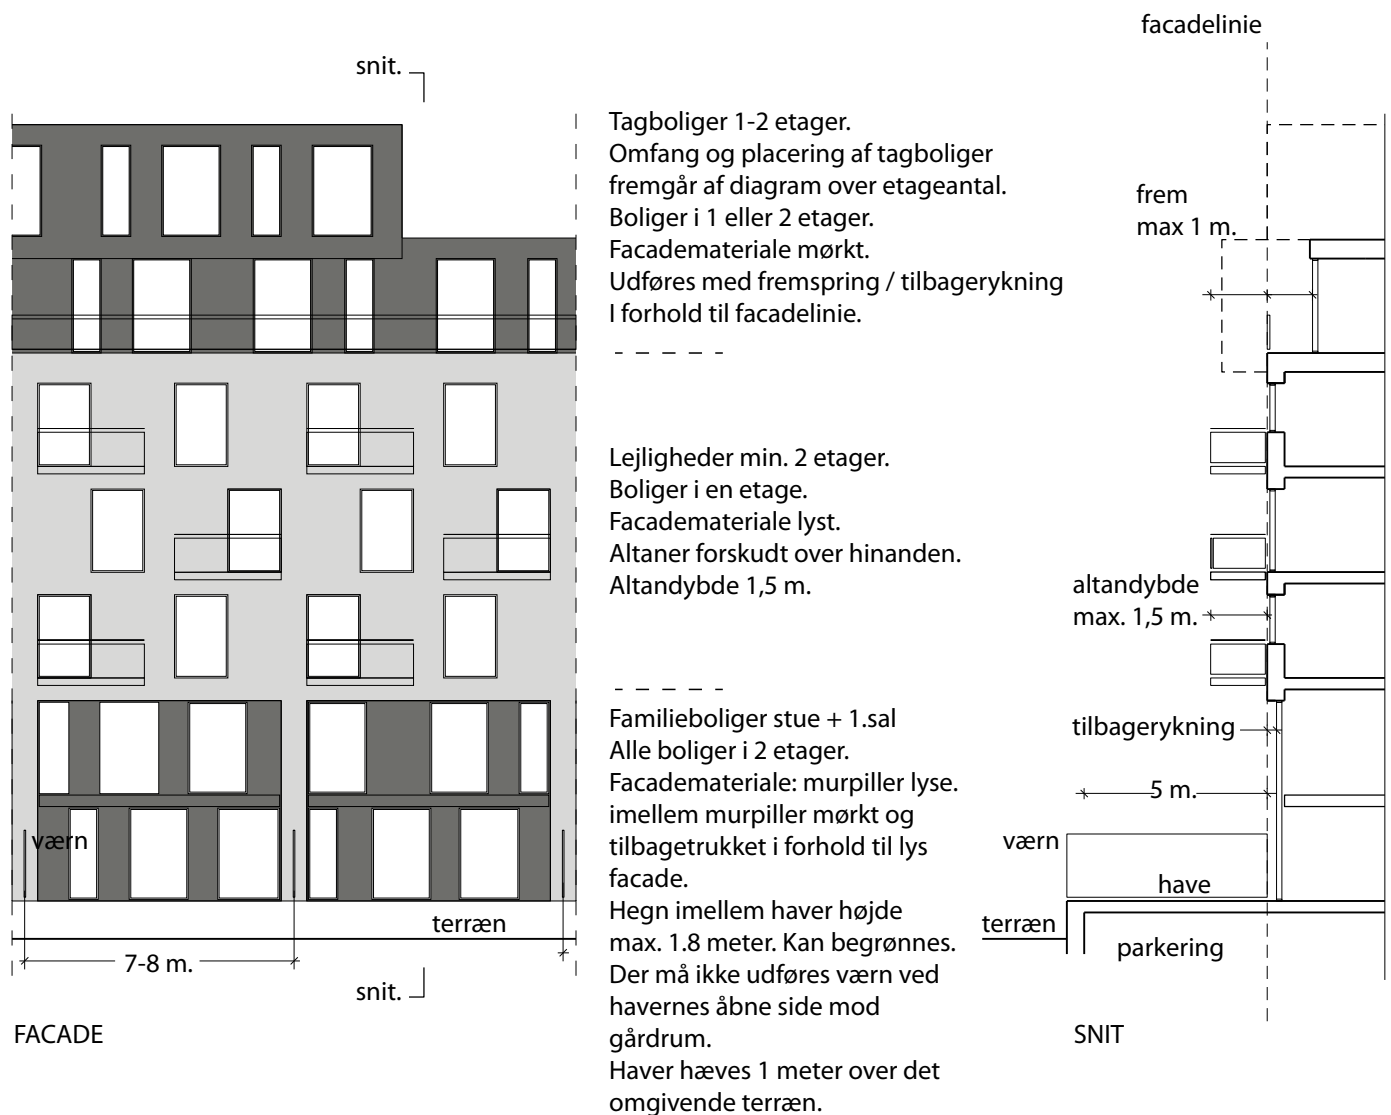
snit.

værn

terræn

7-8 m.

snit.

FACADE

Tagboliger 1-2 etager.
Omfang og placering af tagboliger fremgår af diagram over etageantal.
Boliger i 1 eller 2 etager.
Facademateriale mørkt.
Udføres med fremspring / tilbagerykning I forhold til facadelinie.

Lejligheder min. 2 etager.
Boliger i en etage.
Facademateriale lyst.
Altaner forskudt over hinanden.
Altandybde 1,5 m.

Familieboliger stue + 1.sal
Alle boliger i 2 etager.
Facademateriale: murpiller lyse. imellem murpiller mørkt og tilbagetrukket i forhold til lys facade.
Hegn imellem haver højde max. 1.8 meter. Kan begrønnes.
Der må ikke udføres værn ved havernes åbne side mod gårdrum.
Haver hæves 1 meter over det omgivende terræn.

facadelinie

frem
max 1 m.

altandybde
max. 1,5 m.

tilbagerykning

5 m.

værn

have

terræn

parkering

SNIT